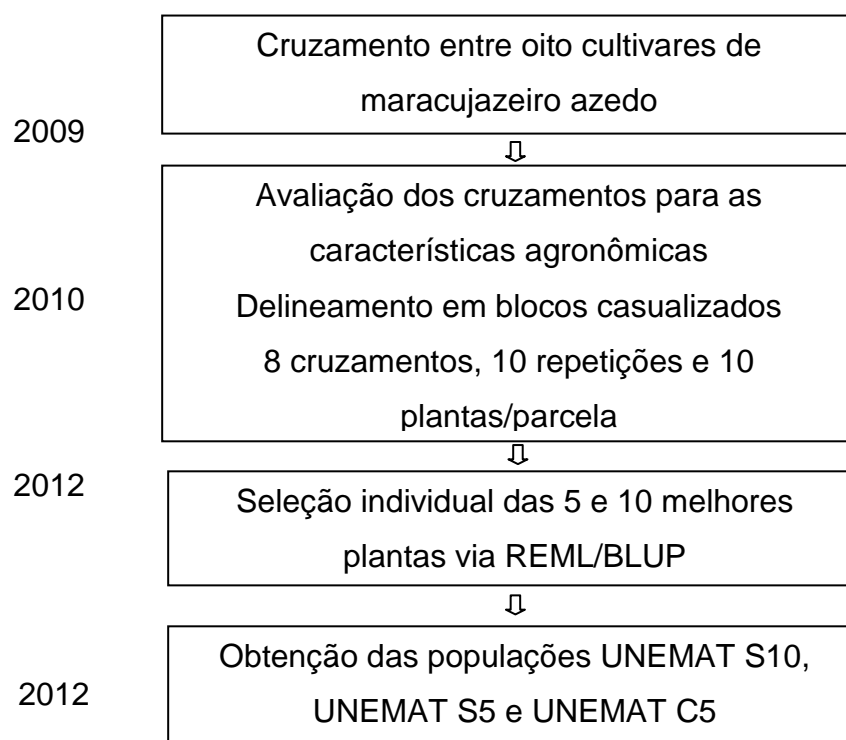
2009

Cruzamento entre oito cultivares de maracujazeiro azedo

⇩

2010

Avaliação dos cruzamentos para as características agronômicas
Delineamento em blocos casualizados
8 cruzamentos, 10 repetições e 10 plantas/parcela

⇩

2012

Seleção individual das 5 e 10 melhores plantas via REML/BLUP

⇩

2012

Obtenção das populações UNEMAT S10, UNEMAT S5 e UNEMAT C5